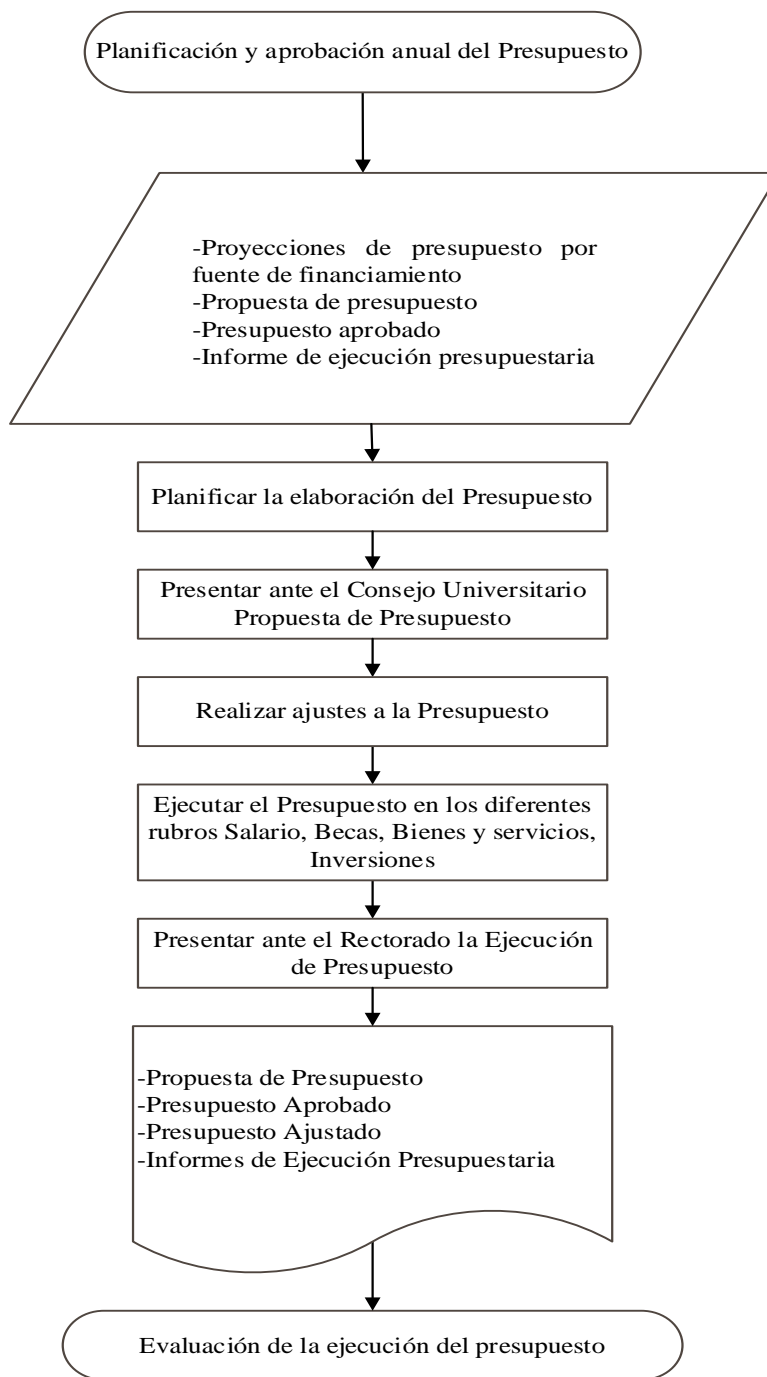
Planificación y aprobación anual del Presupuesto

-Proyecciones de presupuesto por fuente de financiamiento
-Propuesta de presupuesto
-Presupuesto aprobado
-Informe de ejecución presupuestaria

Planificar la elaboración del Presupuesto

Presentar ante el Consejo Universitario Propuesta de Presupuesto

Realizar ajustes a la Presupuesto

Ejecutar el Presupuesto en los diferentes rubros Salario, Becas, Bienes y servicios, Inversiones

Presentar ante el Rectorado la Ejecución de Presupuesto

-Propuesta de Presupuesto
-Presupuesto Aprobado
-Presupuesto Ajustado
-Informes de Ejecución Presupuestaria

Evaluación de la ejecución del presupuesto